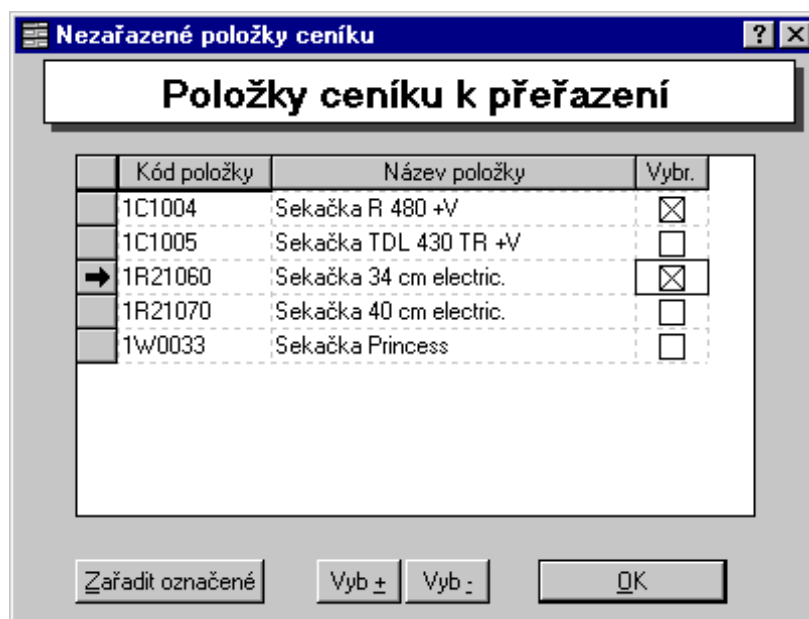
Nezařazené položky ceníku

Položky ceníku k přeřazení

| Kód položky | Název položky | Vybr. |
|---|---|---|
| 1C1004 | Sekačka R 480 +V | ☒ |
| 1C1005 | Sekačka TDL 430 TR +V | ☐ |
| 1R21060 | Sekačka 34 cm electric. | ☒ |
| 1R21070 | Sekačka 40 cm electric. | ☐ |
| 1W0033 | Sekačka Princess | ☐ |

Zařadit označené

Vyb +

Vyb -

OK